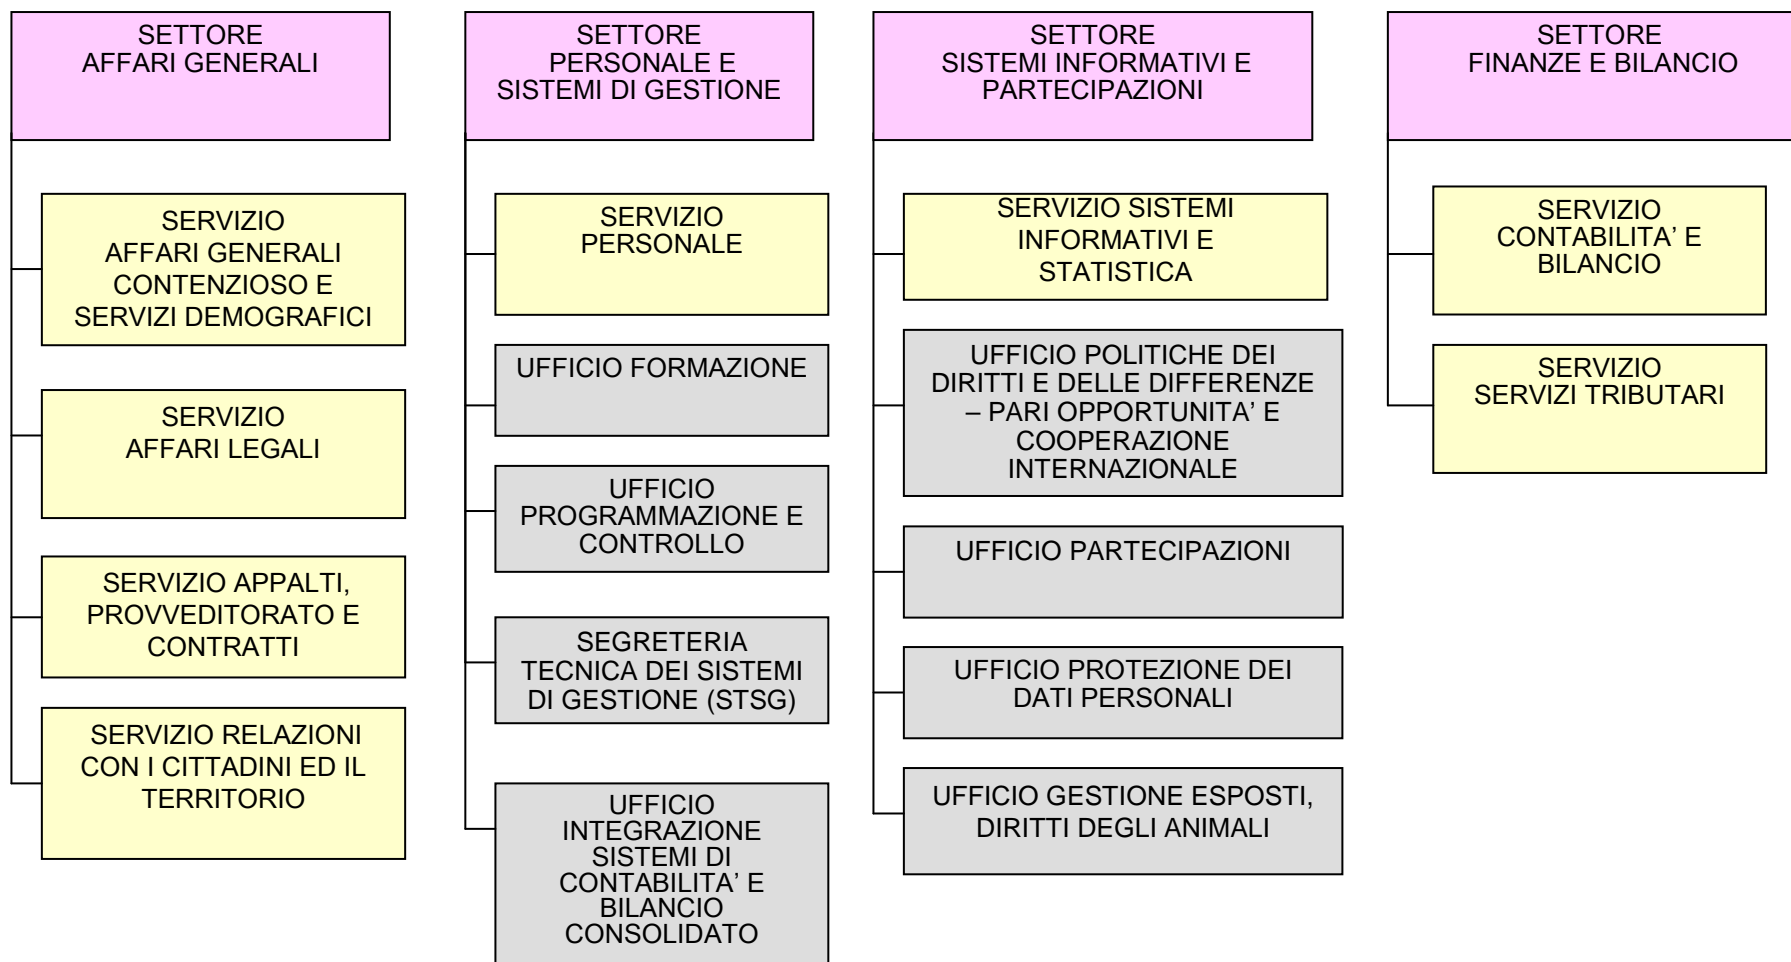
SETTORE
AFFARI GENERALI

SERVIZIO
AFFARI GENERALI
CONTENZIOSO E
SERVIZI DEMOGRAFICI

SERVIZIO
AFFARI LEGALI

SERVIZIO APPALTI,
PROVVEDITORATO E
CONTRATTI

SERVIZIO RELAZIONI
CON I CITTADINI ED IL
TERRITORIO

SETTORE
PERSONALE E
SISTEMI DI GESTIONE

SERVIZIO
PERSONALE

UFFICIO FORMAZIONE

UFFICIO
PROGRAMMAZIONE E
CONTROLLO

SEGRETERIA
TECNICA DEI SISTEMI
DI GESTIONE (STSG)

UFFICIO
INTEGRAZIONE
SISTEMI DI
CONTABILITA' E
BILANCIO
CONSOLIDATO

SETTORE
SISTEMI INFORMATIVI E
PARTECIPAZIONI

SERVIZIO SISTEMI
INFORMATIVI E
STATISTICA

UFFICIO POLITICHE DEI
DIRITTI E DELLE DIFFERENZE
– PARI OPPORTUNITA' E
COOPERAZIONE
INTERNAZIONALE

UFFICIO PARTECIPAZIONI

UFFICIO PROTEZIONE DEI
DATI PERSONALI

UFFICIO GESTIONE ESPOSTI,
DIRITTI DEGLI ANIMALI

SETTORE
FINANZE E BILANCIO

SERVIZIO
CONTABILITA' E
BILANCIO

SERVIZIO
SERVIZI TRIBUTARI